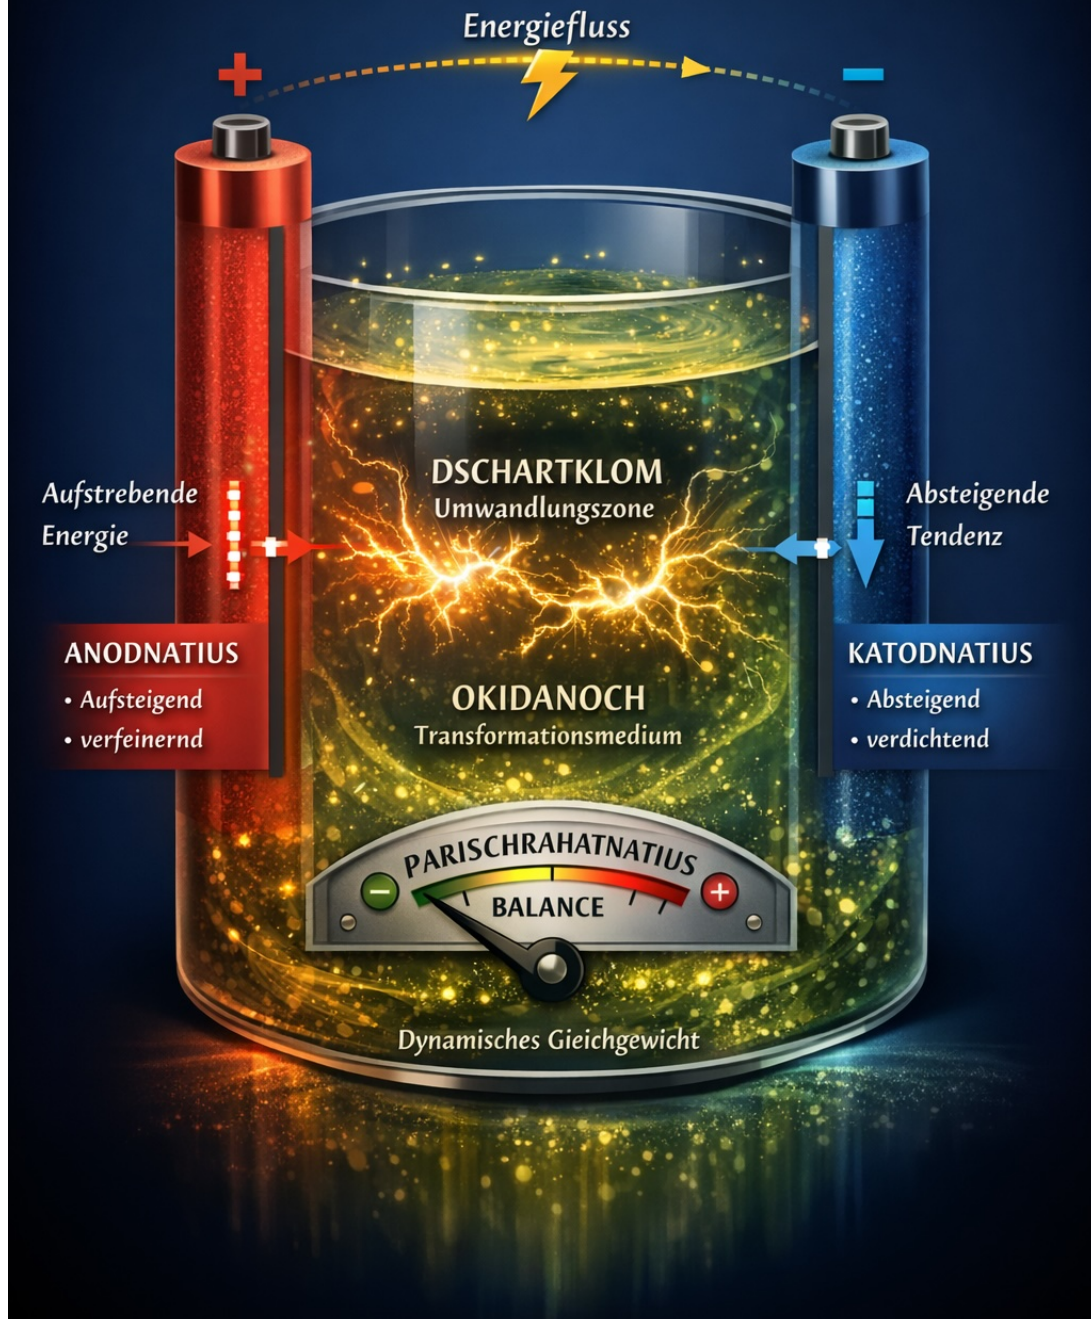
Energiefluss

+

−

DSCHARTKLOM
Umwandlungszone

Aufstrebende Energie

Absteigende Tendenz

ANODNATIUS
• Aufsteigend
• verfeinernd

KATODNATIUS
• Absteigend
• verdichtend

OKIDANOCH
Transformationsmedium

PARISCHRAHATNATIUS

−

+

BALANCE

Dynamisches Gieichgewicht